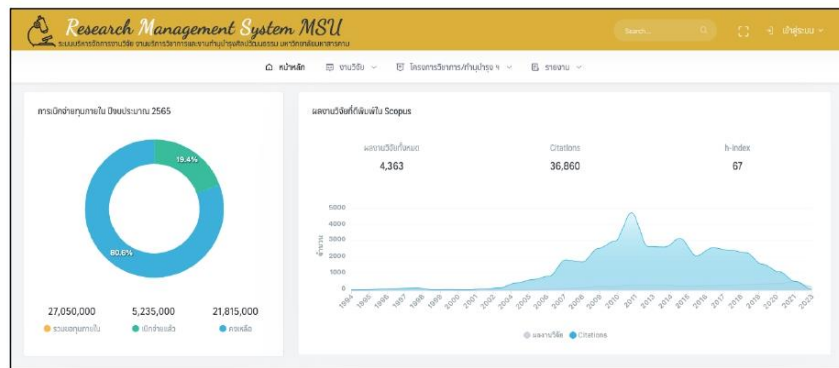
Research Management System MSU
ระบบบริหารจัดการงานวิจัย งานบริการวิชาการและงานทำนุบำรุงศิลปวัฒนธรรม มหาวิทยาลัยมหาสารคาม

Search...

เข้าสู่ระบบ

หน้าหลัก | งานวิจัย | โครงการวิชาการ/ทำนุบำรุง ฯ | รายงาน

การเบิกจ่ายทุนภายใน ปีงบประมาณ 2565

19.4%

80.6%

27,050,000 | 5,235,000 | 21,815,000

รวมยอดทุนภายใน | เบิกจ่ายแล้ว | คงเหลือ

ผลงานวิจัยที่ตีพิมพ์ใน Scopus

ผลงานวิจัยทั้งหมด
4,363

Citations
36,860

h-index
67

5000
4000
3000
2000
1000
0

จำนวน

1994 1995 1996 1997 1998 1999 2000 2001 2002 2003 2004 2005 2006 2007 2008 2009 2010 2011 2012 2013 2014 2015 2016 2017 2018 2019 2020 2021 2022 2023

ผลงานวิจัย | Citations